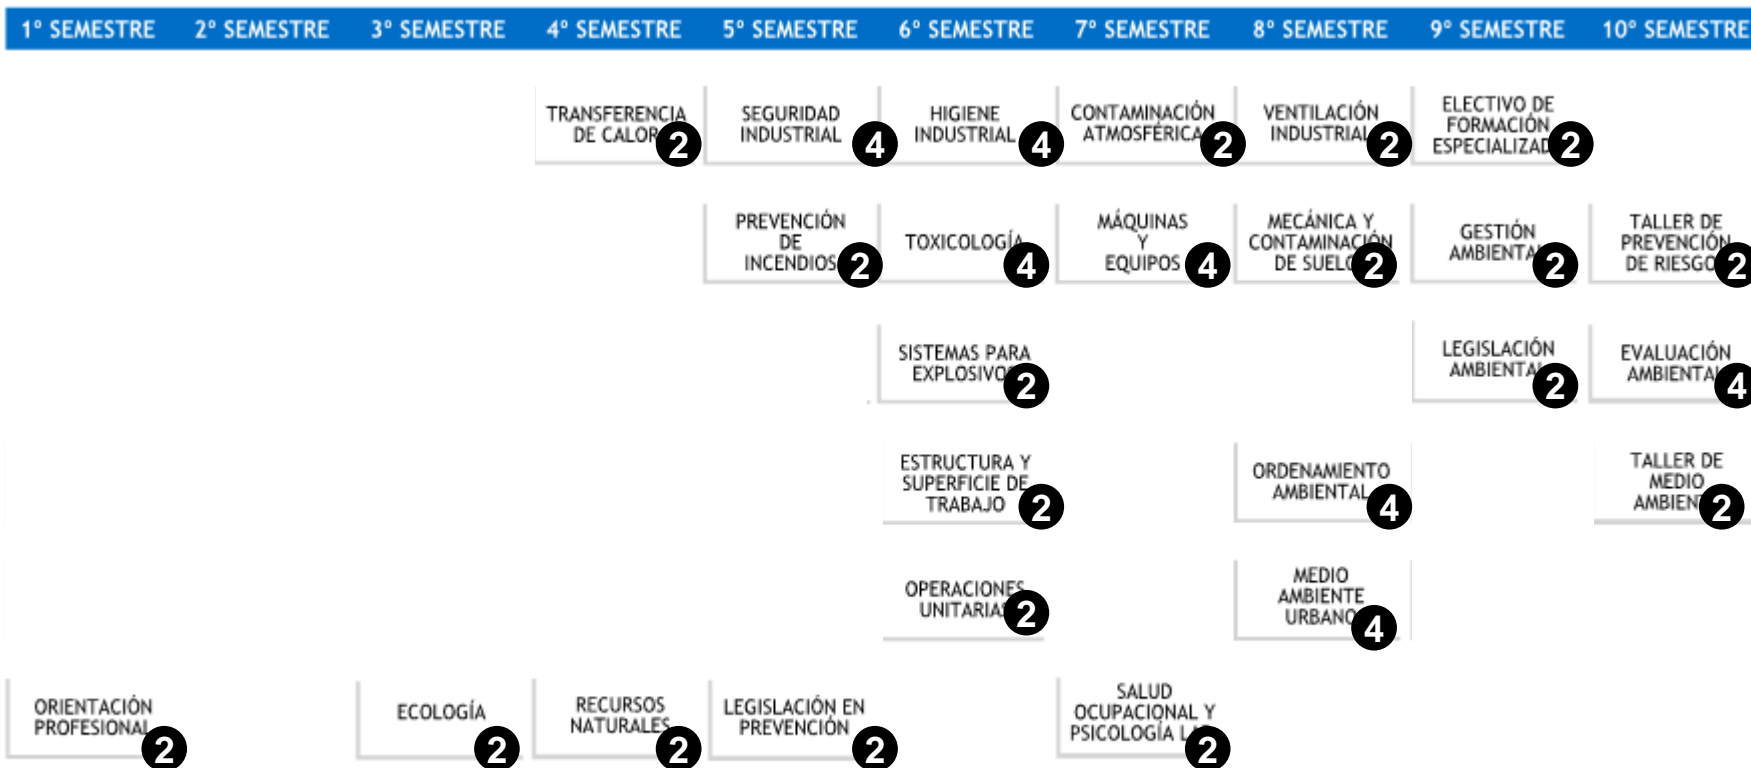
1° SEMESTRE 2° SEMESTRE 3° SEMESTRE 4° SEMESTRE 5° SEMESTRE 6° SEMESTRE 7° SEMESTRE 8° SEMESTRE 9° SEMESTRE 10° SEMESTRE

TRANSFERENCIA DE CALOR 2
SEGURIDAD INDUSTRIAL 4
HIGIENE INDUSTRIAL 4
CONTAMINACIÓN ATMOSFÉRICA 2
VENTILACIÓN INDUSTRIAL 2
ELECTIVO DE FORMACIÓN ESPECIALIZAD 2

PREVENCIÓN DE INCENDIOS 2
TOXICOLOGÍA 4
MÁQUINAS Y EQUIPOS 4
MECÁNICA Y CONTAMINACIÓN DE SUELO 2
GESTIÓN AMBIENTAL 2
TALLER DE PREVENCIÓN DE RIESGO 2

SISTEMAS PARA EXPLOSIVOS 2
LEGISLACIÓN AMBIENTAL 2
EVALUACIÓN AMBIENTAL 4

ESTRUCTURA Y SUPERFICIE DE TRABAJO 2
ORDENAMIENTO AMBIENTAL 4
TALLER DE MEDIO AMBIEN 2

OPERACIONES UNITARIAS 2
MEDIO AMBIENTE URBANO 4

ORIENTACIÓN PROFESIONAL 2
ECOLOGÍA 2
RECURSOS NATURALES 2
LEGISLACIÓN EN PREVENCIÓN 2
SALUD OCUPACIONAL Y PSICOLOGÍA L 2